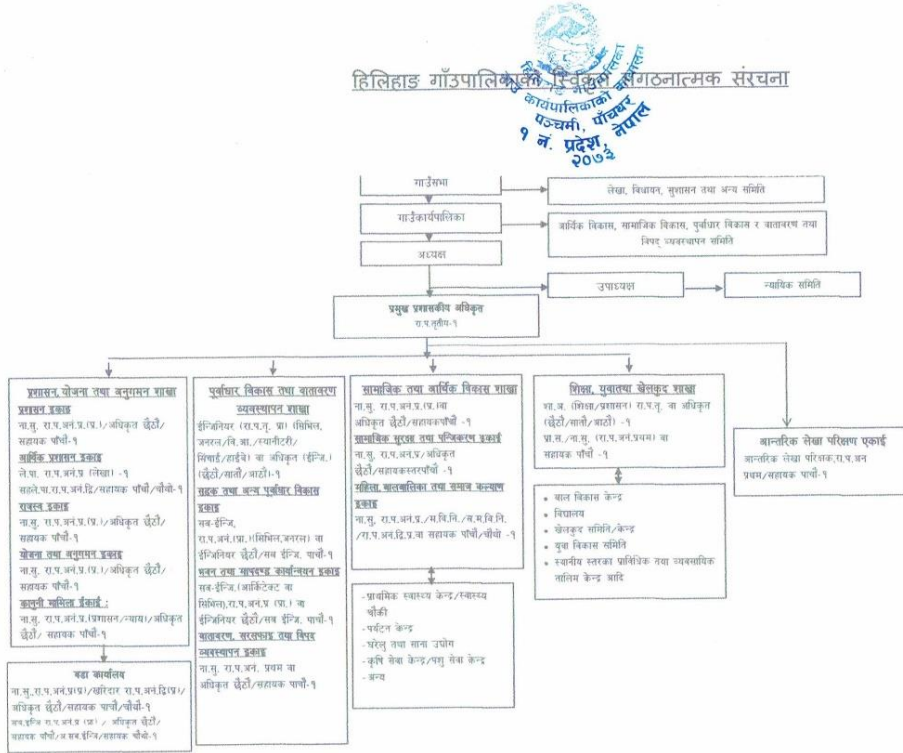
हिलिहाङ गाँउपालिकाको विकुल संगठनात्मक संरचना

हिलिहाङ गाउँपालिका
कार्यपालिकाको कार्यालय
पञ्चमी, पाँचथर
१ नं. प्रदेश, नेपाल
२०७३

गाउँसभा

लेखा, विधायन, सुशासन तथा अन्य समिति

गाउँकार्यपालिका

आर्थिक विकास, सामाजिक विकास, पूर्वाधार विकास र वातावरण तथा विपद व्यवस्थापन समिति

अध्यक्ष

उपाध्यक्ष

न्यायिक समिति

प्रमुख प्रशासकीय अधिकृत
रा.प.तृतीय-१

प्रशासन, योजना तथा अनुगमन शाखा
प्रशासन इकाइ
ना.सु. रा.प.अनं.प्र.(प्र.)/अधिकृत छैटौं/सहायक पाँचौं-१
आर्थिक प्रशासन इकाइ
ले.पा. रा.प.अनं.प्र.(लेखा) -१
सहले.पा.रा.प.अनं.द्वि/सहायक पाँचौं/चौथो-१
राजस्व इकाइ
ना.सु. रा.प.अनं.प्र.(प्र.)/अधिकृत छैटौं/सहायक पाँचौं-१
योजना तथा अनुगमन इकाइ
ना.सु. रा.प.अनं.प्र.(प्र.)/अधिकृत छैटौं/सहायक पाँचौं-१
कानुनी सहायता ईकाई :
ना.सु. रा.प.अनं.प्र.(प्रशासन/न्याय)/अधिकृत छैटौं/ सहायक पाँचौं-१

वडा कार्यालय
ना.सु.,रा.प.अनं.प्र(प्र)/खरिदार रा.प.अनं.द्वि(प्र)/अधिकृत छैटौं/सहायक पाँचौं/चौथौं-१
अन.ईन्जि रा.प.अनं.प्र (प्रा) / अधिकृत छैटौं/सहायक पाँचौं/अ.सब.ईन्जि/सहायक चौथो-१

पूर्वाधार विकास तथा वातावरण व्यवस्थापन शाखा
ईन्जिनियर (रा.प.तृ. प्रा) (सिभिल, जनरल/वि.आ./स्यानीटरी/सिंचाई/हाईवे) वा अधिकृत (ईन्जि.) (छैटौं/सातौं/आठौं)-१
सडक तथा अन्य पूर्वाधार विकास इकाइ
सब-ईन्जि,
रा.प.अनं.(प्रा.)(सिभिल,जनरल) वा ईन्जिनियर छैटौं/सब ईन्जि. पाँचौं-१
भवन तथा मापदण्ड कार्यान्वयन इकाइ
सब-ईन्जि.(आर्किटेक्ट वा सिभिल),रा.प.अनं.प्र (प्रा.) वा ईन्जिनियर छैटौं/सब ईन्जि. पाँचौं-१
वातावरण, सरसफाइ तथा विपद व्यवस्थापन इकाइ
ना.सु. रा.प.अनं. प्रथम वा अधिकृत छैटौं/सहायक पाँचौं-१

सामाजिक तथा आर्थिक विकास शाखा
ना.सु. रा.प.अनं.प्र.(प्र.)वा अधिकृत छैटौं/सहायकपाँचौं -१
सामाजिक सुरक्षा तथा पञ्जिकरण इकाइ
ना.सु. रा.प.अनं.प्र/अधिकृत छैटौं/सहायकस्तरपाँचौं -१
महिला, बालबालिका तथा समाज कल्याण इकाइ
ना.सु. रा.प.अनं.प्र./म.वि.नि./व.म.वि.नि./रा.प.अनं.द्वि.प्र.वा सहायक पाँचौं/चौथो -१

-प्राथमिक स्वास्थ्य केन्द्र/स्वास्थ्य चौकी
-पर्यटन केन्द्र
-घरेलु तथा साना उद्योग
-कृषि सेवा केन्द्र/पशु सेवा केन्द्र
-अन्य

शिक्षा, युवातथा खेलकुद शाखा
शि.अ. (शिक्षा/प्रशासन) रा.प.तृ. वा अधिकृत (छैटौं/सातौं/आठौं) -१
प्रा.स./ना.सु. (रा.प.अनं.प्रथम) वा सहायक पाँचौं -१

• बाल विकास केन्द्र
• विद्यालय
• खेलकुद समिति/केन्द्र
• युवा विकास समिति
• स्थानीय स्तरका प्राविधिक तथा व्यवसायिक तालिम केन्द्र आदि

आन्तरिक लेखा परिक्षण एकाई
आन्तरिक लेखा परिक्षक,रा.प.अन प्रथम/सहायक पाँचौं-१